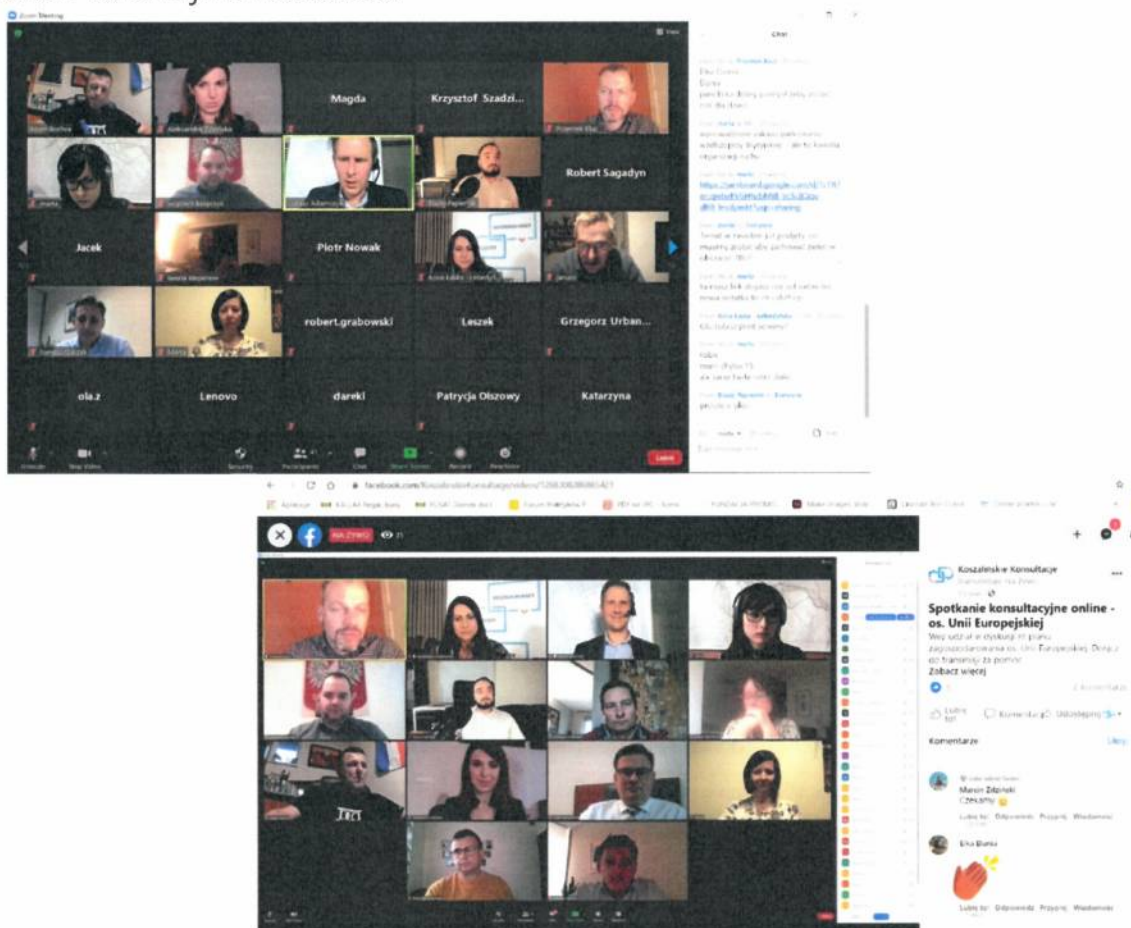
Zoom Meeting

Magda

Krzysztof Szadzi...

Robert Sagadyn

Jacek

Piotr Nowak

robert.grabowski

Leszek

Grzegorz Urban...

ola.z

Lenovo

dareki

Patrycja Olszowy

Katarzyna

Chat

Leave

NA ŻYWO

Koszalińskie Konsultacje

Spotkanie konsultacyjne online - os. Unii Europejskiej

Zobacz więcej

Komentarze

Marcin Zdański
Czekamy

Lubię to! · Odpowiedz · Przypnij · Wiadomość

Ewa Bania

Lubię to! · Odpowiedz · Przypnij · Wiadomość